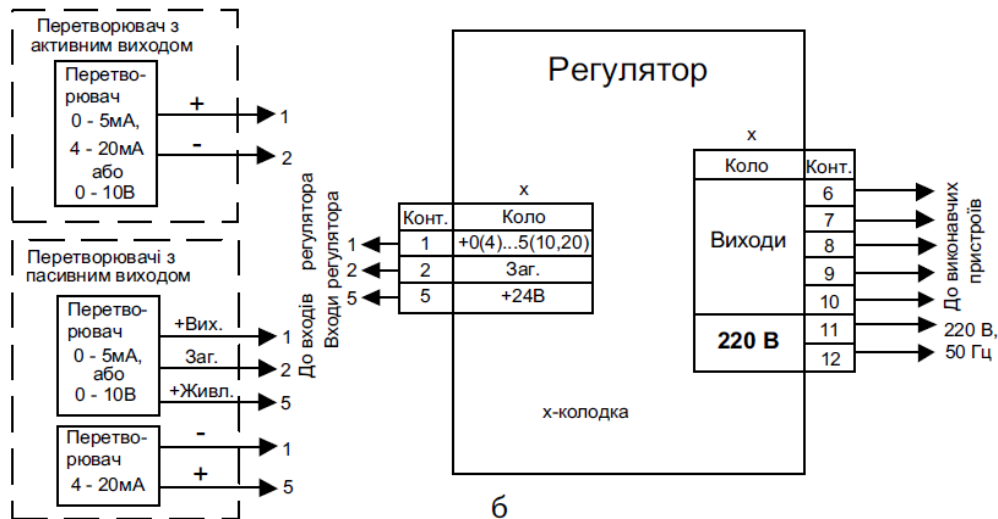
Перетворювач з активним виходом

Перетворювач
0 - 5мА,
4 - 20мА
або
0 - 10В

+
1
-
2

Перетворювачі з пасивним виходом

Перетворювач
0 - 5мА,
або
0 - 10В

+Вих.
1
Заг.
2
+Живл.
5

Перетворювач
4 - 20мА

-
1
+
5

До входів регулятора
Входи регулятора

Регулятор

х

| Конт. | Коло |
|---|---|
| 1 | +0(4)...5(10,20) |
| 2 | Заг. |
| 5 | +24В |

1
2
5

х

| Коло | Конт. |
|---|---|
| Виходи | 6 |
| | 7 |
| | 8 |
| | 9 |
| | 10 |
| 220 В | 11 |
| | 12 |

До виконавчих пристроїв

220 В,
50 Гц

х-колодка

б